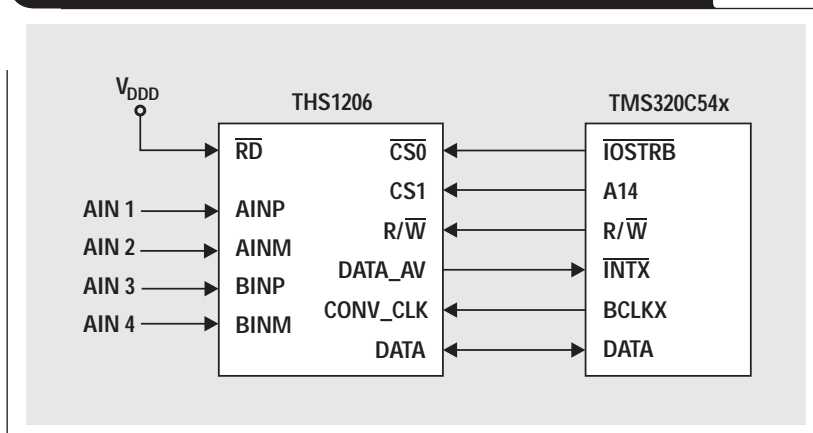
$V_{DDD}$

THS1206

TMS320C54x

$\overline{RD}$

$\overline{CS0}$

$\overline{IOSTRB}$

CS1

A14

AIN 1

AINP

$R/\overline{W}$

$R/\overline{W}$

AIN 2

AINM

DATA_AV

$\overline{INTX}$

AIN 3

BINP

CONV_CLK

BCLKX

AIN 4

BINM

DATA

DATA